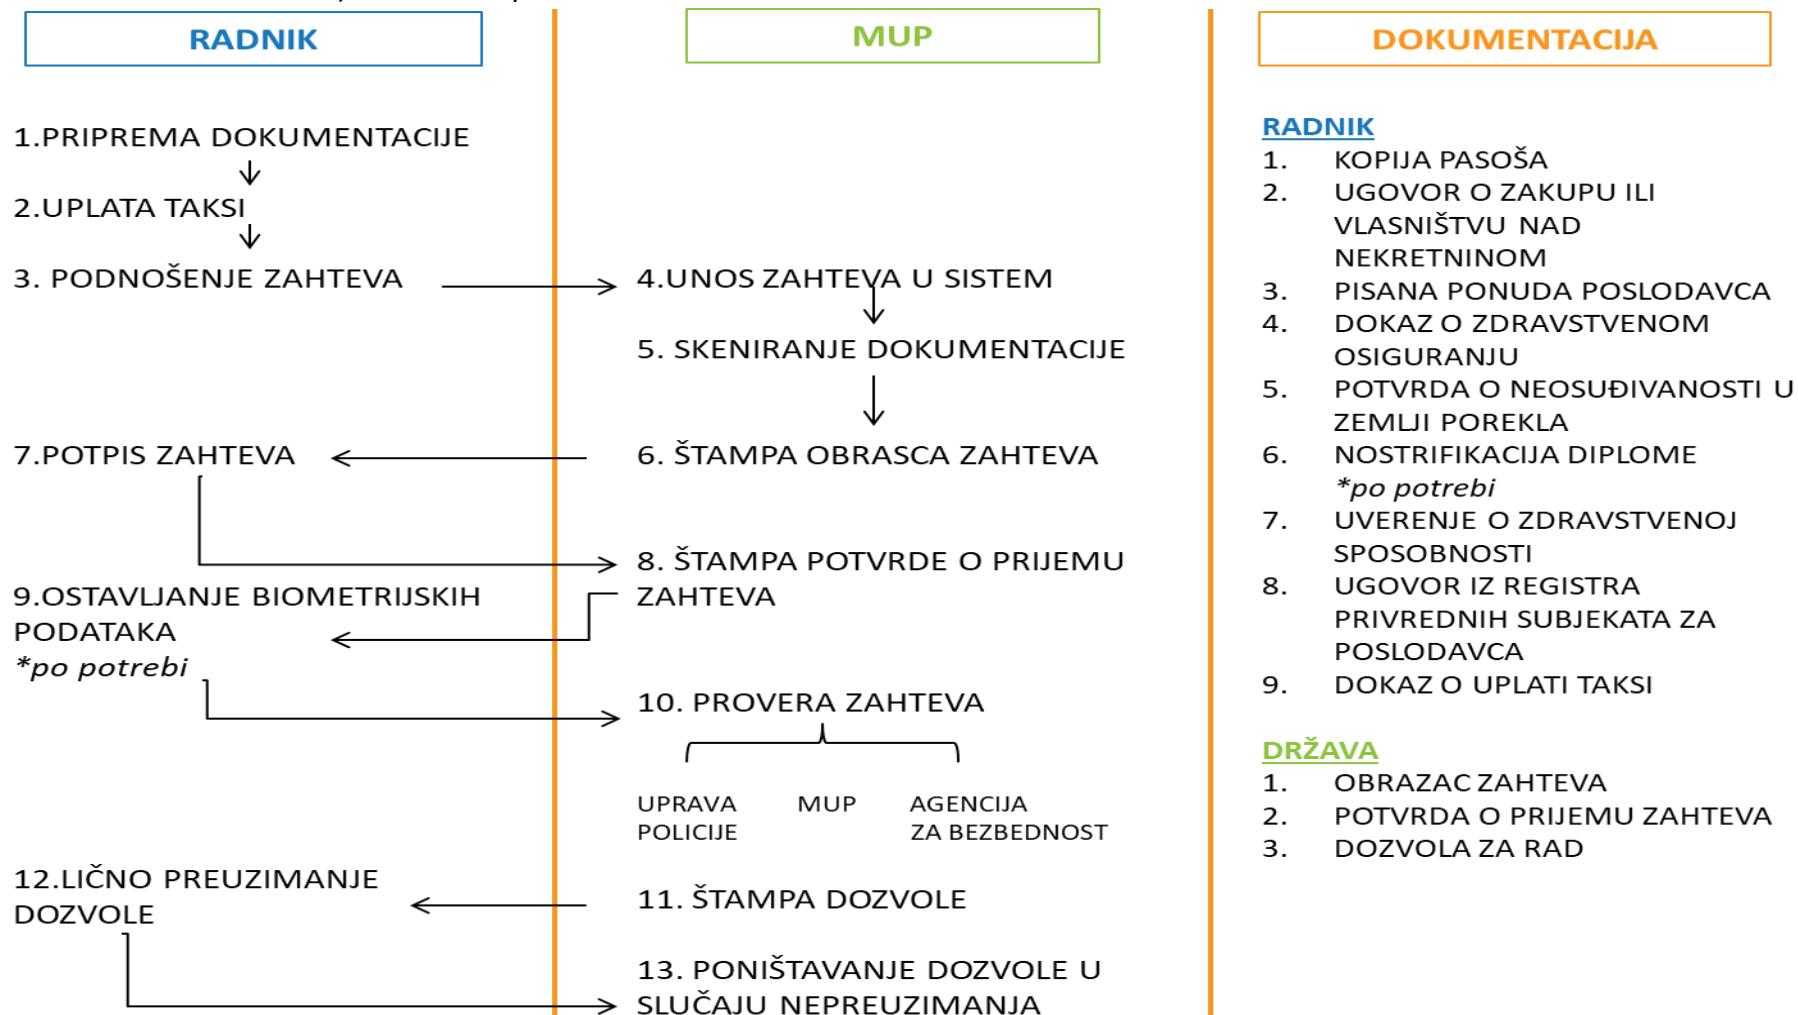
RADNIK

MUP

DOKUMENTACIJA

1.PRIPREMA DOKUMENTACIJE

2.UPLATA TAKSI

3. PODNOŠENJE ZAHTEVA

4.UNOS ZAHTEVA U SISTEM

5. SKENIRANJE DOKUMENTACIJE

7.POTPIS ZAHTEVA

6. ŠTAMPA OBRASCA ZAHTEVA

8. ŠTAMPA POTVRDE O PRIJEMU ZAHTEVA

9.OSTAVLJANJE BIOMETRIJSKIH PODATAKA
*po potrebi

10. PROVERA ZAHTEVA

UPRAVA POLICIJE

MUP

AGENCIJA ZA BEZBEDNOST

12.LIČNO PREUZIMANJE DOZVOLE

11. ŠTAMPA DOZVOLE

13. PONIŠTAVANJE DOZVOLE U SLUČAJU NEPREUZIMANJA

RADNIK
1. KOPIJA PASOŠA
2. UGOVOR O ZAKUPU ILI VLASNIŠTVU NAD NEKRETNINOM
3. PISANA PONUDA POSLODAVCA
4. DOKAZ O ZDRAVSTVENOM OSIGURANJU
5. POTVRDA O NEOSUĐIVANOSTI U ZEMLJI POREKLA
6. NOSTRIFIKACIJA DIPLOME
*po potrebi
7. UVERENJE O ZDRAVSTVENOJ SPOSOBNOSTI
8. UGOVOR IZ REGISTRA PRIVREDNIH SUBJEKATA ZA POSLODAVCA
9. DOKAZ O UPLATI TAKSI

DRŽAVA
1. OBRAZAC ZAHTEVA
2. POTVRDA O PRIJEMU ZAHTEVA
3. DOZVOLA ZA RAD